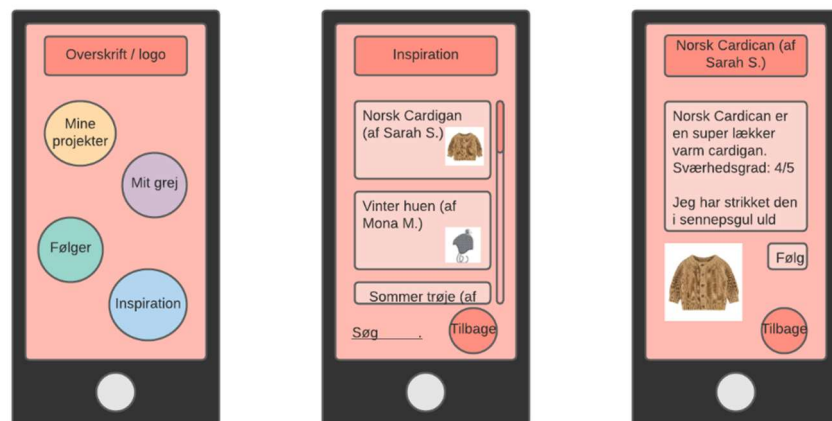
Overskrift / logo

Mine projekter

Mit grej

Følger

Inspiration

Inspiration

Norsk Cardigan (af Sarah S.)

Vinter huen (af Mona M.)

Sommer trøje (af

Søg .

Tilbage

Norsk Cardican (af Sarah S.)

Norsk Cardican er en super lækker varm cardigan. Sværhedsgrad: 4/5

Jeg har strikket den i sennepsgul uld

Følg

Tilbage